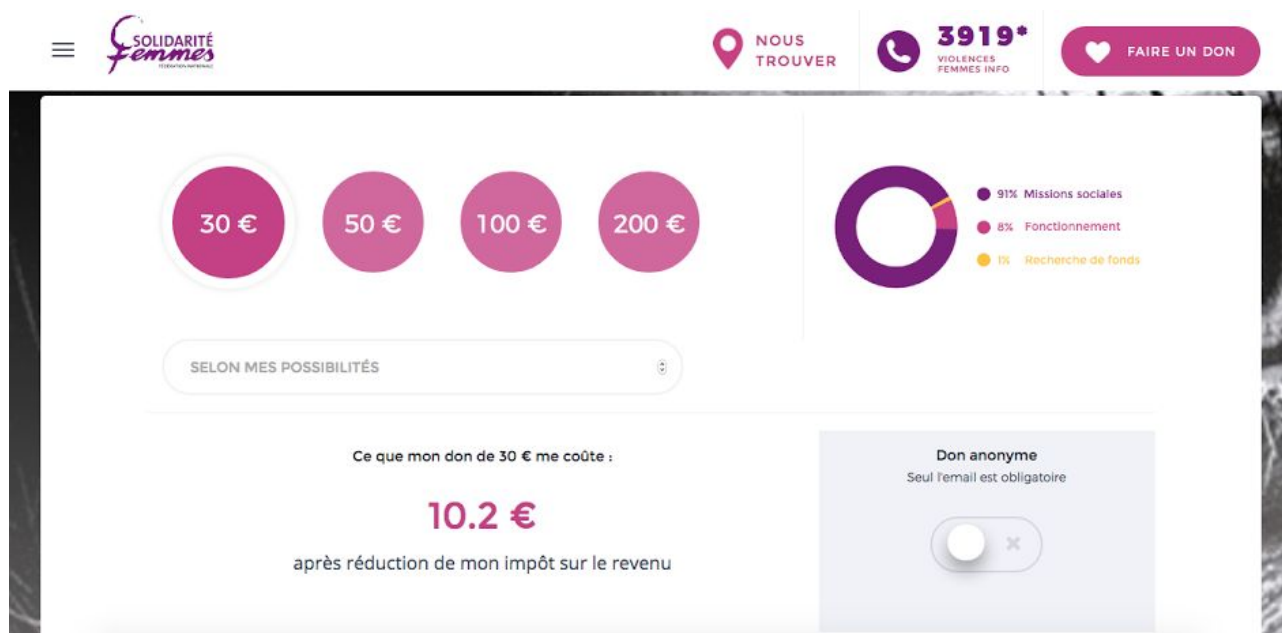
SOLIDARITÉ Femmes
FÉDÉRATION NATIONALE

NOUS TROUVER

3919*
VIOLENCES FEMMES INFO

FAIRE UN DON

30 €
50 €
100 €
200 €

91% Missions sociales
8% Fonctionnement
1% Recherche de fonds

SELON MES POSSIBILITÉS

Ce que mon don de 30 € me coûte :

10.2 €

après réduction de mon impôt sur le revenu

Don anonyme
Seul l'email est obligatoire